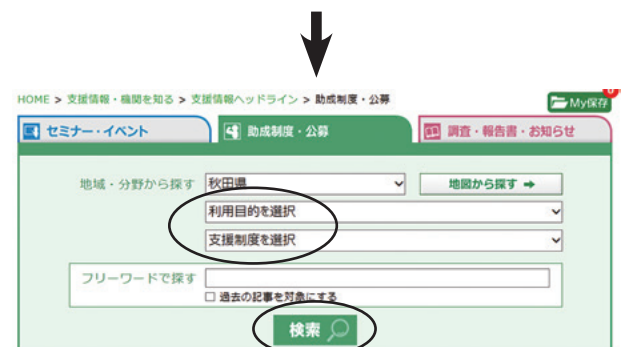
HOME > 支援情報・機関を知る > 支援情報ヘッドライン > 助成制度・公募

My保存

セミナー・イベント

助成制度・公募

調査・報告書・お知らせ

地域・分野から探す 秋田県

地図から探す ➡

利用目的を選択

支援制度を選択

フリーワードで探す

□ 過去の記事を対象にする

検索